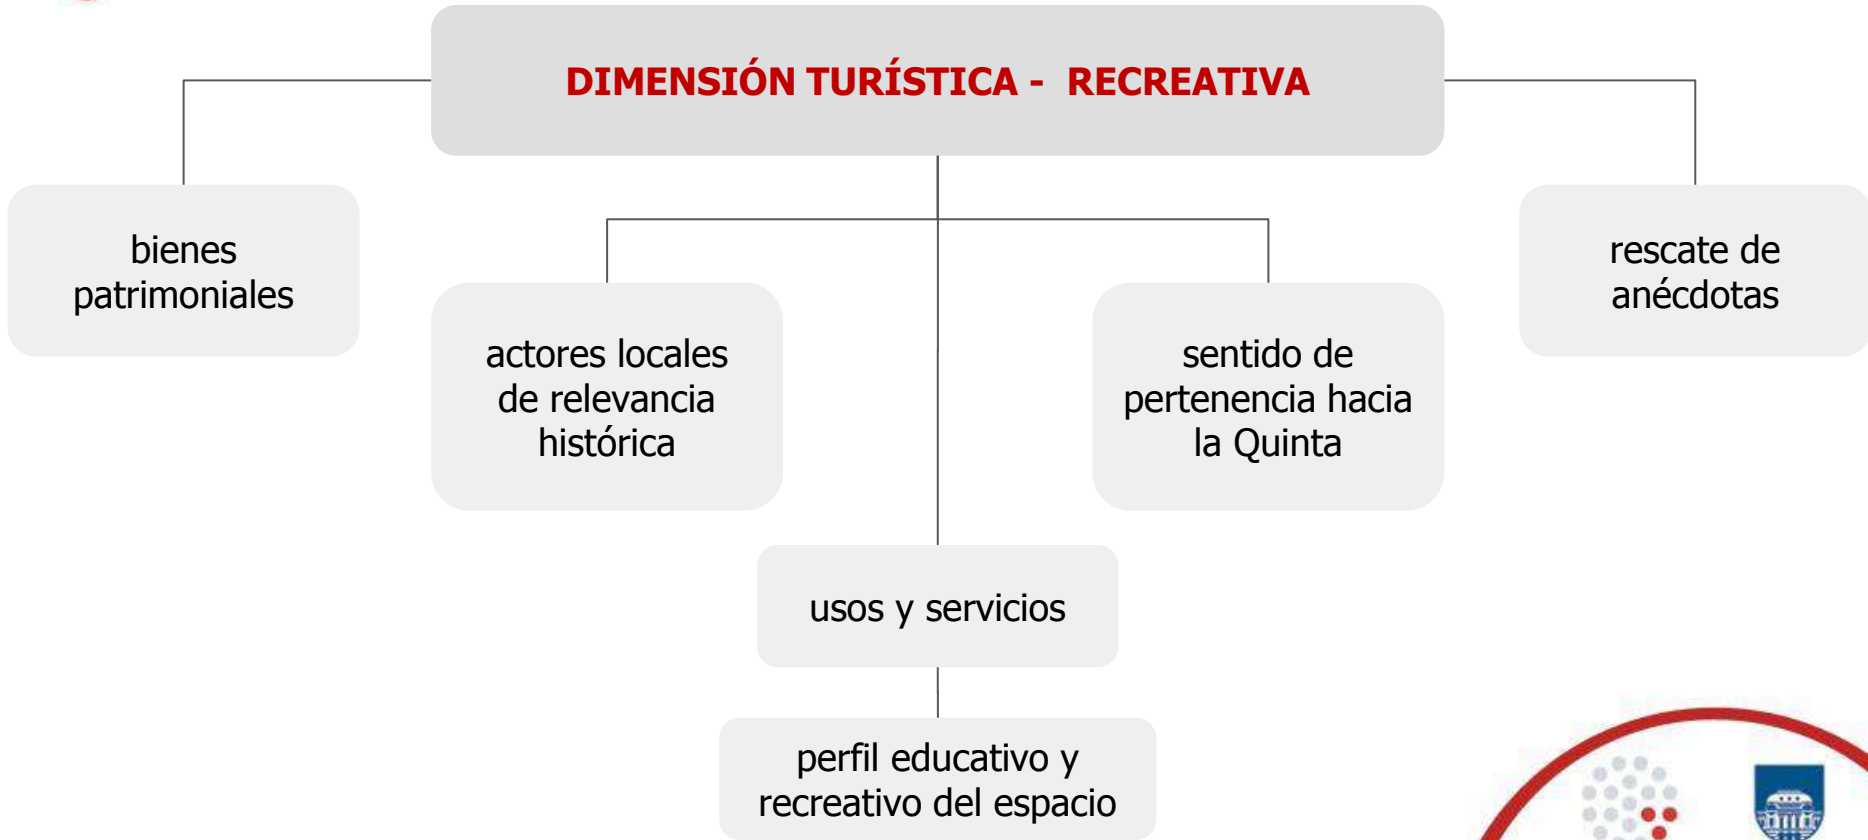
DIMENSIÓN TURÍSTICA - RECREATIVA

bienes patrimoniales

actores locales de relevancia histórica

sentido de pertenencia hacia la Quinta

rescate de anécdotas

usos y servicios

perfil educativo y recreativo del espacio